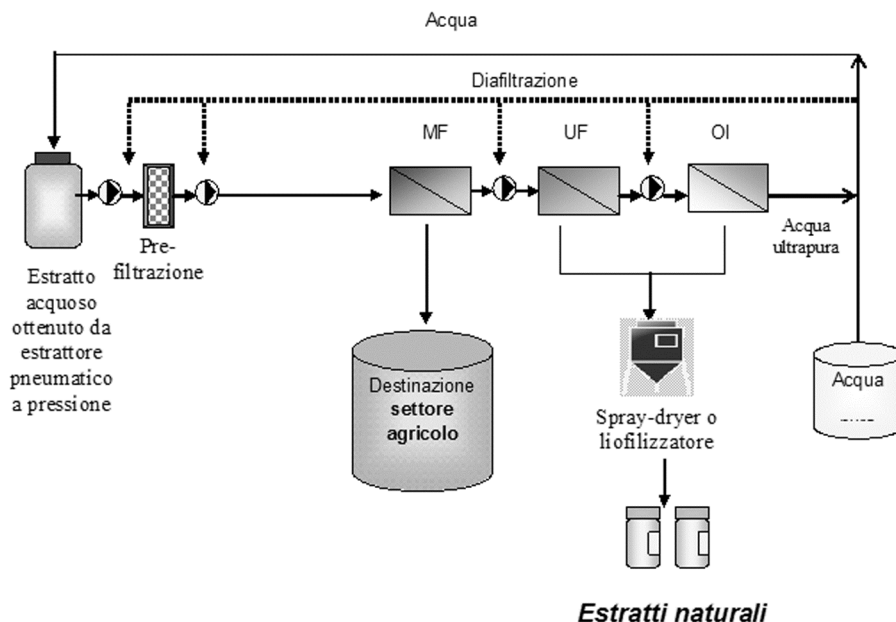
Acqua

Diafiltrazione

MF

UF

OI

Acqua ultrapura

Pre-filtrazione

Estratto acquoso ottenuto da estrattore pneumatico a pressione

Destinazione **settore agricolo**

Spray-dryer o liofilizzatore

Acqua

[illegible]

*Estratti naturali*